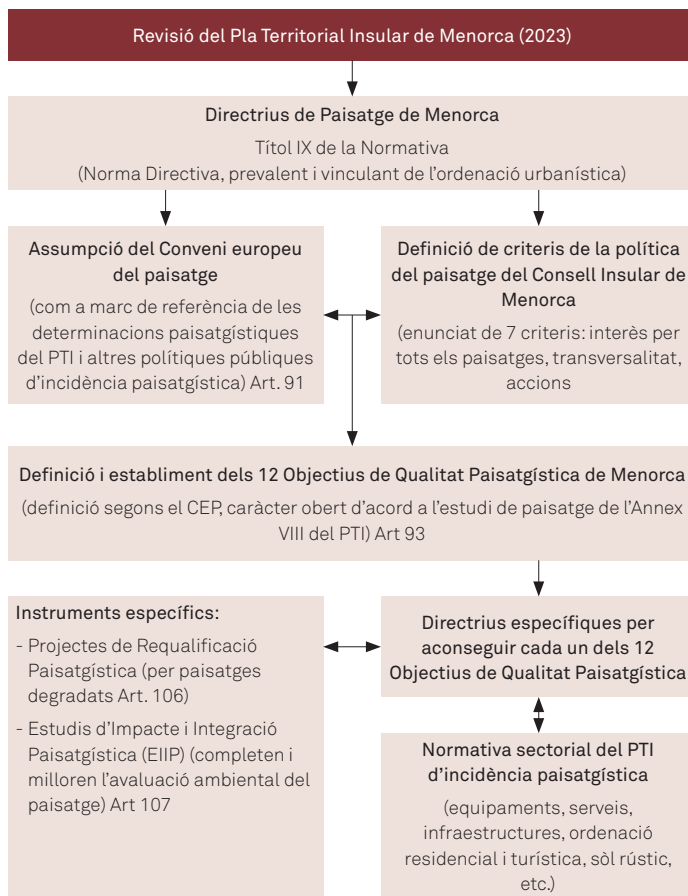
Revisió del Pla Territorial Insular de Menorca (2023)

Directrius de Paisatge de Menorca

Títol IX de la Normativa
(Norma Directiva, prevalent i vinculant de l'ordenació urbanística)

Assumpció del Conveni europeu del paisatge

(com a marc de referència de les determinacions paisatgístiques del PTI i altres polítiques públiques d'incidència paisatgística) Art. 91

Definició de criteris de la política del paisatge del Consell Insular de Menorca

(enunciat de 7 criteris: interès per tots els paisatges, transversalitat, accions

Definició i establiment dels 12 Objectius de Qualitat Paisatgística de Menorca

(definició segons el CEP, caràcter obert d'acord a l'estudi de paisatge de l'Annex VIII del PTI) Art 93

Instruments específics:

- Projectes de Requalificació Paisatgística (per paisatges degradats Art. 106)

- Estudis d'Impacte i Integració Paisatgística (EIIP) (completen i milloren l'avaluació ambiental del paisatge) Art 107

Directrius específiques per aconseguir cada un dels 12 Objectius de Qualitat Paisatgística

Normativa sectorial del PTI d'incidència paisatgística

(equipaments, serveis, infraestructures, ordenació residencial i turística, sòl rústic, etc.)